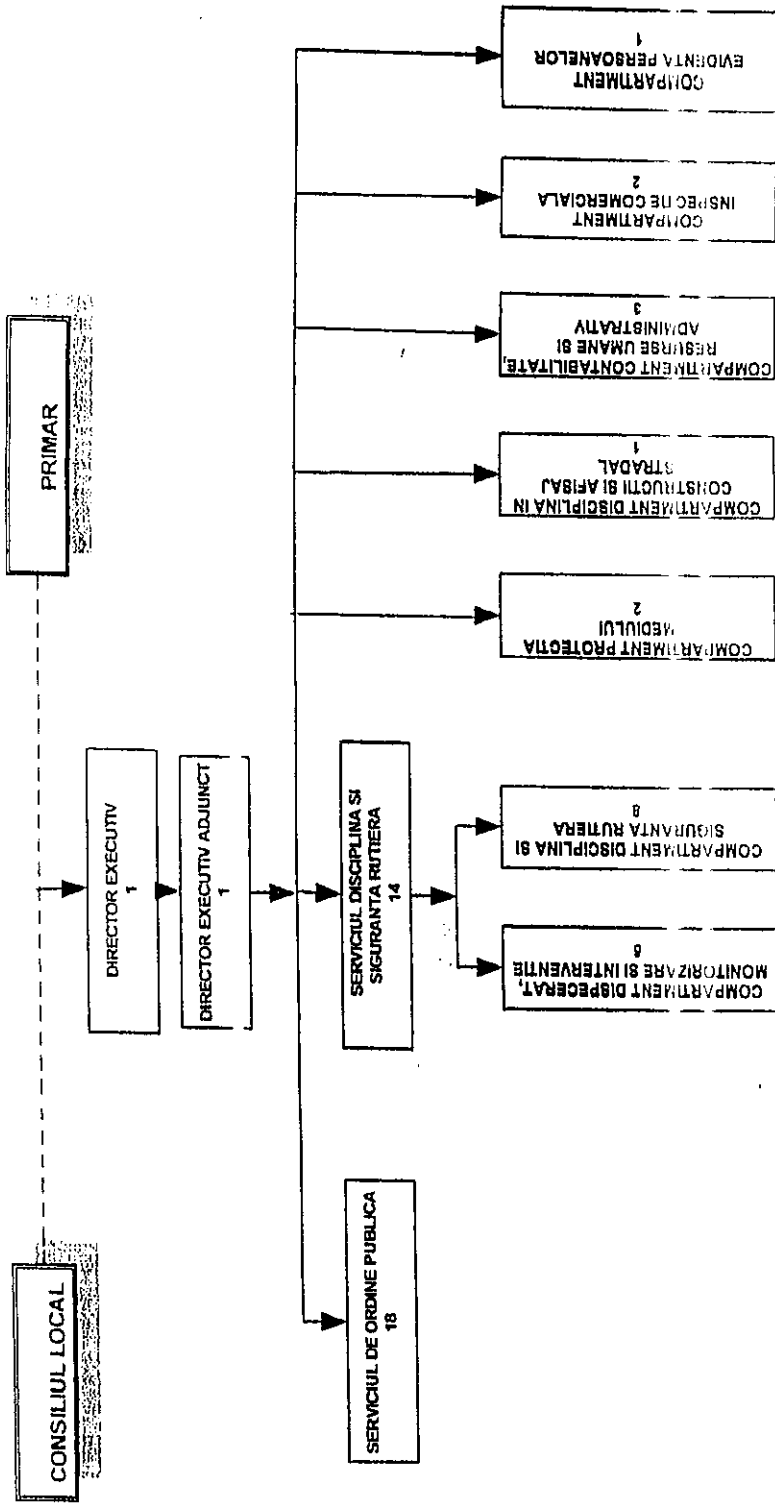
CONSILIUL LOCAL

PRIMAR

DIRECTOR EXECUTIV
1

DIRECTOR EXECUTIV ADJUNCT
1

SERVICIUL DE ORDINE PUBLICA
18

SERVICIUL DISCIPLINA SI SIGURANTA RUTIERA
14

COMPARTIMENT DISPECERAT, MONITORIZARE SI INTERVENTIE
6

COMPARTIMENT DISCIPLINA SI SIGURANTA RUTIERA
8

COMPARTIMENT PROTECTIA MEDIULUI
2

COMPARTIMENT DISCIPLINA IN CONSTRUCTII SI AFISAJ STRADAL
1

COMPARTIMENT CONTABILITATE, RESURSE UMANE SI ADMINISTRATIV
3

COMPARTIMENT INSPECTIE COMERCIALA
2

COMPARTIMENT EVIDENTA PERSOANELOR
1